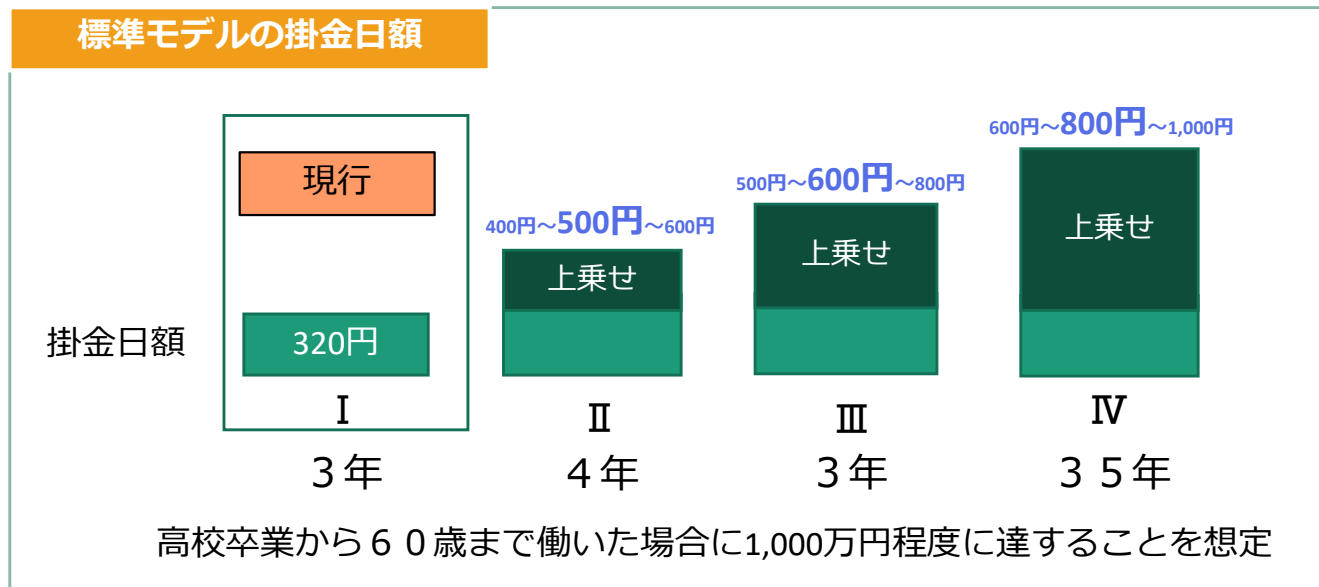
標準モデルの掛金日額

現行

掛金日額

320円

Ⅰ

３年

400円～500円～600円

上乗せ

Ⅱ

４年

500円～600円～800円

上乗せ

Ⅲ

３年

600円～800円～1,000円

上乗せ

Ⅳ

３５年

高校卒業から６０歳まで働いた場合に1,000万円程度に達することを想定